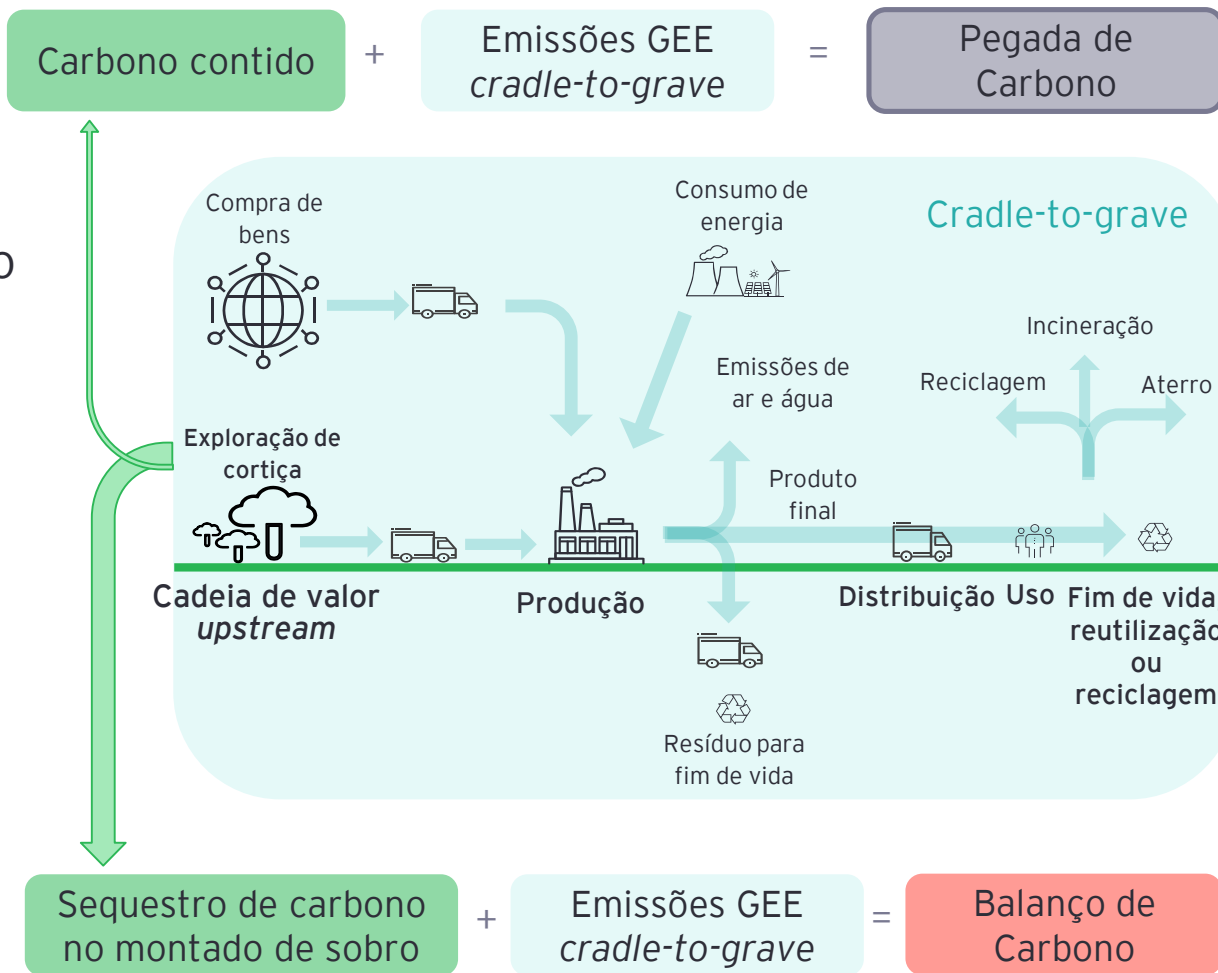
Carbono contido + Emissões GEE *cradle-to-grave* = Pegada de Carbono

O

Cradle-to-grave

Compra de bens

Consumo de energia

Incineração

Reciclagem

Aterro

Emissões de ar e água

Exploração de cortiça

Produto final

Cadeia de valor *upstream*

Produção

Distribuição

Uso

Fim de vida reutilização ou reciclagem

Resíduo para fim de vida

Sequestro de carbono no montado de sobro + Emissões GEE *cradle-to-grave* = Balanço de Carbono